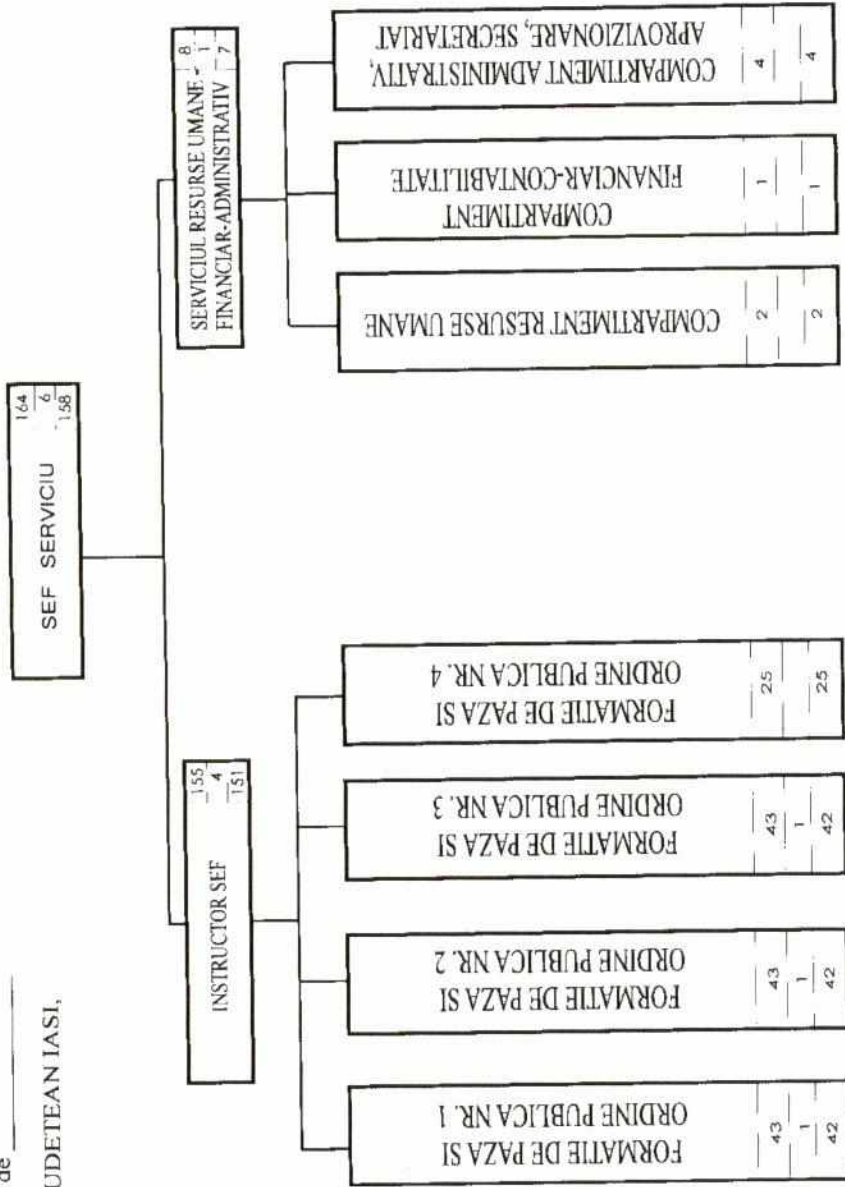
de ______
UDETEAN IASI,

SEF SERVICIU 164 6 158

INSTRUCTOR SEF 155 4 151

SERVICIUL RESURSE UMANE - FINANCIAR-ADMINISTRATIV 8 1 7

FORMATIE DE PAZA SI ORDINE PUBLICA NR. 1 43 1 42

FORMATIE DE PAZA SI ORDINE PUBLICA NR. 2 43 1 42

FORMATIE DE PAZA SI ORDINE PUBLICA NR. 3 43 1 42

FORMATIE DE PAZA SI ORDINE PUBLICA NR. 4 25 25

COMPARTIMENT RESURSE UMANE 2 2

COMPARTIMENT FINANCIAR-CONTABILITATE 1 1

COMPARTIMENT ADMINISTRATIV, APROVIZIONARE, SECRETARIAT 4 4